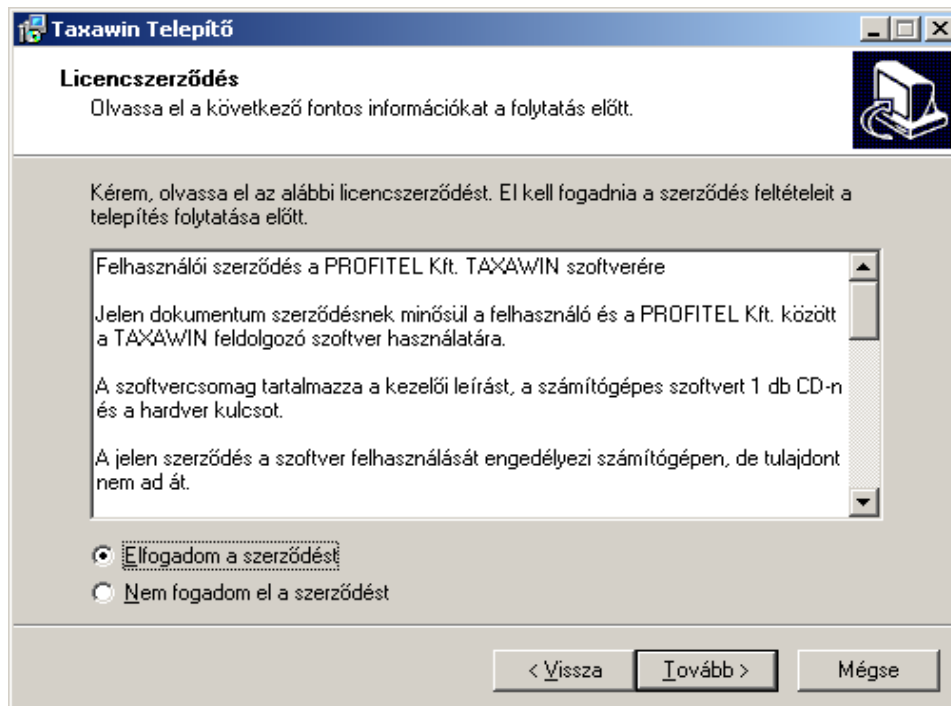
Taxawin Telepítő

Licencszerződés
Olvassa el a következő fontos információkat a folytatás előtt.

Kérem, olvassa el az alábbi licencszerződést. El kell fogadnia a szerződés feltételeit a telepítés folytatása előtt.

Felhasználói szerződés a PROFITEL Kft. TAXAWIN szoftverére

Jelen dokumentum szerződésnek minősül a felhasználó és a PROFITEL Kft. között a TAXAWIN feldolgozó szoftver használatára.

A szoftvercsomag tartalmazza a kezelői leírást, a számítógépes szoftvert 1 db CD-n és a hardver kulcsot.

A jelen szerződés a szoftver felhasználását engedélyezi számítógépen, de tulajdont nem ad át.

Elfogadom a szerződést
Nem fogadom el a szerződést

< Vissza
Tovább >
Mégse